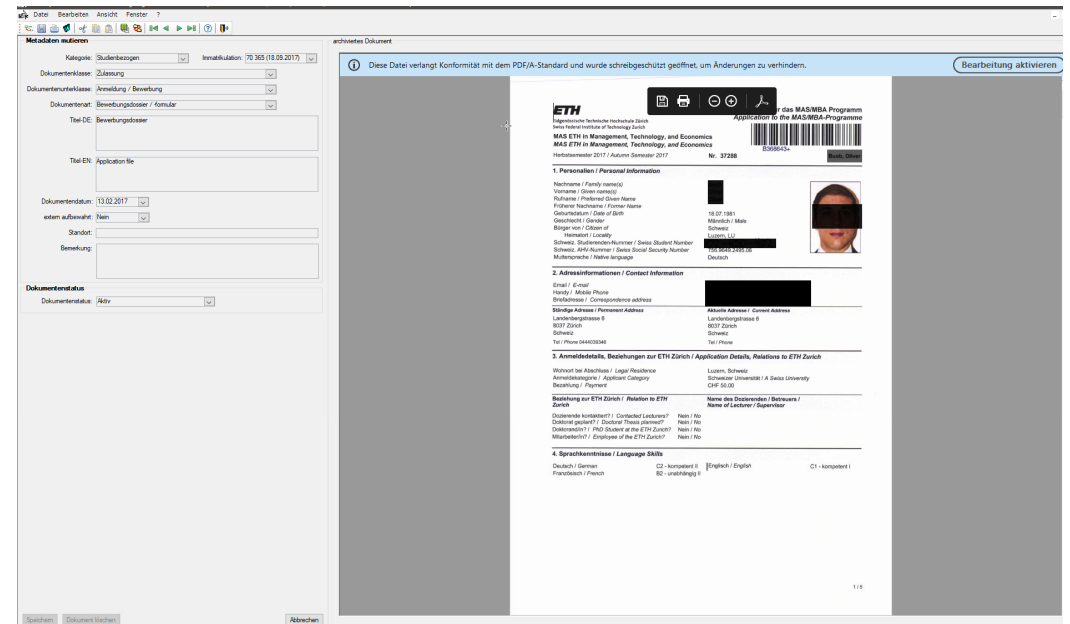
Datei Bearbeiten Ansicht Fenster ?

Metadaten mutieren

Kategorie: Studienbezogen Immatrikulation: 70 365 (18.09.2017)
Dokumentenklasse: Zulassung
Dokumentenunterklasse: Anmeldung / Bewerbung
Dokumentenart: Bewerbungsdossier / -formular
Titel-DE: Bewerbungsdossier
Titel-EN: Application file
Dokumentendatum: 13.02.2017
extern aufbewahrt: Nein
Standort:
Bemerkung:

Dokumentenstatus
Dokumentenstatus: Aktiv

Speichern Dokument löschen Abbrechen

archiviertes Dokument

Diese Datei verlangt Konformität mit dem PDF/A-Standard und wurde schreibgeschützt geöffnet, um Änderungen zu verhindern.

Bearbeitung aktivieren

ETH
Eidgenössische Technische Hochschule Zürich
Swiss Federal Institute of Technology Zurich

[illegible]r das MAS/MBA Programm
Application to the MAS/MBA-Programme

MAS ETH in Management, Technology, and Economics
MAS ETH in Management, Technology, and Economics
Herbstsemester 2017 / Autumn Semester 2017 Nr. 37288
B368643+
Bu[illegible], Oliver

1. Personalien / Personal Information

Nachname / Family name(s)
Vorname / Given name(s)
Rufname / Preferred Given Name
Früherer Nachname / Former Name
Geburtsdatum / Date of Birth 18.07.1981
Geschlecht / Gender Männlich / Male
Bürger von / Citizen of Schweiz
Heimatort / Locality Luzern, LU
Schweiz. Studierenden-Nummer / Swiss Student Number
Schweiz. AHV-Nummer / Swiss Social Security Number 756.9649.2495.06
Muttersprache / Native language Deutsch

2. Adressinformationen / Contact Information

Email / E-mail
Handy / Mobile Phone
Briefadresse / Correspondence address

Ständige Adresse / Permanent Address
Landenbergstrasse 8
8037 Zürich
Schweiz
Tel / Phone 0444039346

Aktuelle Adresse / Current Address
Landenbergstrasse 8
8037 Zürich
Schweiz
Tel / Phone

3. Anmeldedetails, Beziehungen zur ETH Zürich / Application Details, Relations to ETH Zurich

Wohnort bei Abschluss / Legal Residence Luzern, Schweiz
Anmeldekategorie / Applicant Category Schweizer Universität / A Swiss University
Bezahlung / Payment CHF 50.00

Beziehung zur ETH Zürich / Relation to ETH Zurich
Name des Dozierenden / Betreuers / Name of Lecturer / Supervisor

Dozierende kontaktiert? / Contacted Lecturers? Nein / No
Doktorat geplant? / Doctoral Thesis planned? Nein / No
Doktorand/in? / PhD Student at the ETH Zurich? Nein / No
Mitarbeiter/in? / Employee of the ETH Zurich? Nein / No

4. Sprachkenntnisse / Language Skills

Deutsch / German C2 - kompetent II
Französisch / French B2 - unabhängig II
Englisch / English C1 - kompetent I

1 / 5